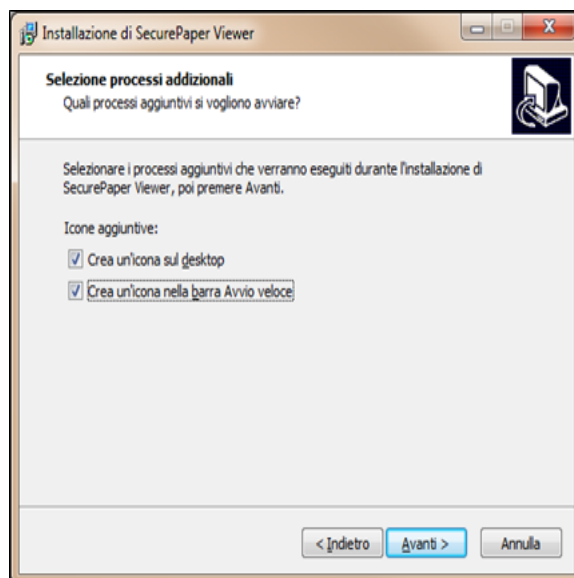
Installazione di SecurePaper Viewer

Selezione processi addizionali
Quali processi aggiuntivi si vogliono avviare?

Selezionare i processi aggiuntivi che verranno eseguiti durante l'installazione di SecurePaper Viewer, poi premere Avanti.

Icone aggiuntive:

Crea un'icona sul desktop

Crea un'icona nella barra Avvio veloce

< Indietro

Avanti >

Annulla